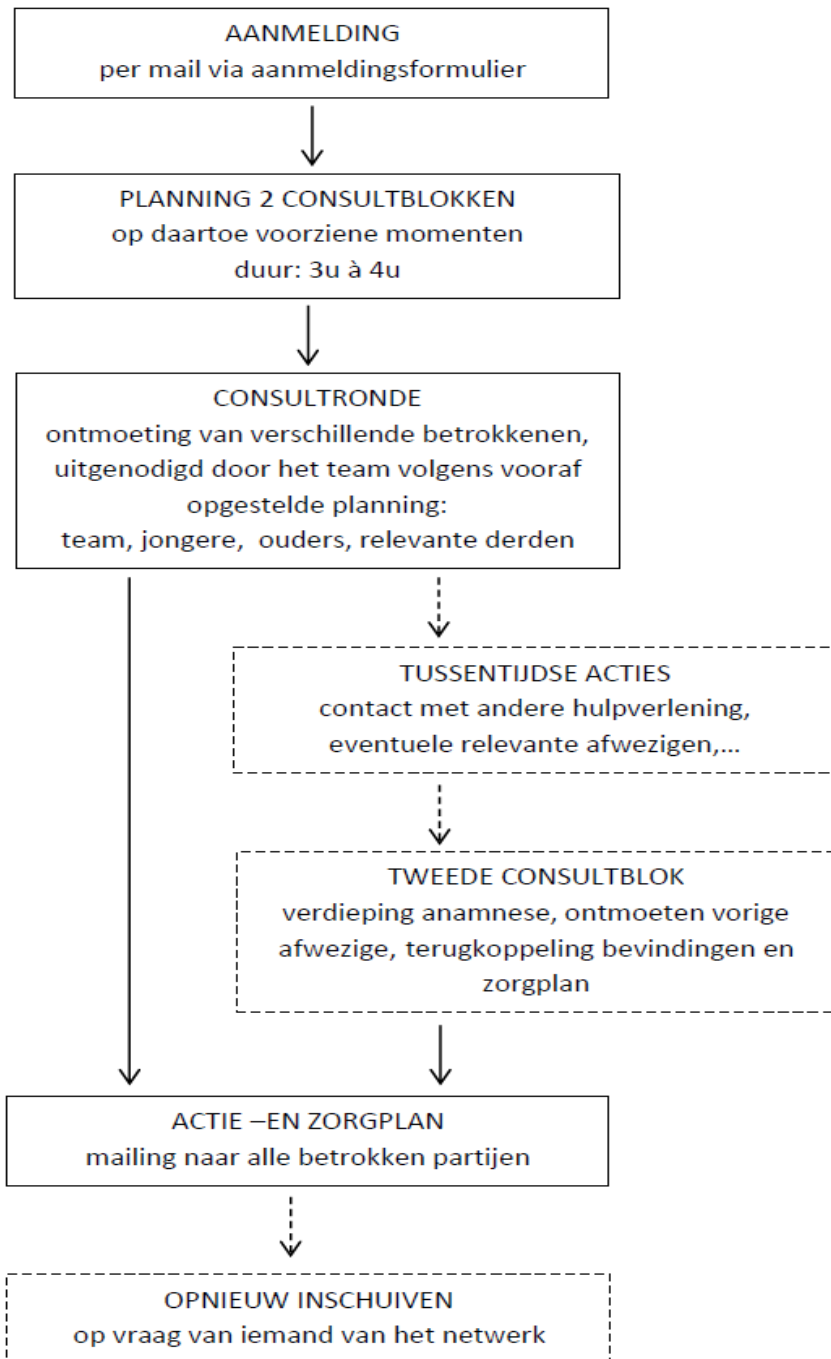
AANMELDING
per mail via aanmeldingsformulier

PLANNING 2 CONSULTBLOKKEN
op daartoe voorziene momenten
duur: 3u à 4u

CONSULTRONDE
ontmoeting van verschillende betrokkenen, uitgenodigd door het team volgens vooraf opgestelde planning:
team, jongere, ouders, relevante derden

TUSSENTIJDSE ACTIES
contact met andere hulpverlening, eventuele relevante afwezigen,...

TWEEDE CONSULTBLOK
verdieping anamnese, ontmoeten vorige afwezige, terugkoppeling bevindingen en zorgplan

ACTIE –EN ZORGPLAN
mailing naar alle betrokken partijen

OPNIEUW INSCHUIVEN
op vraag van iemand van het netwerk